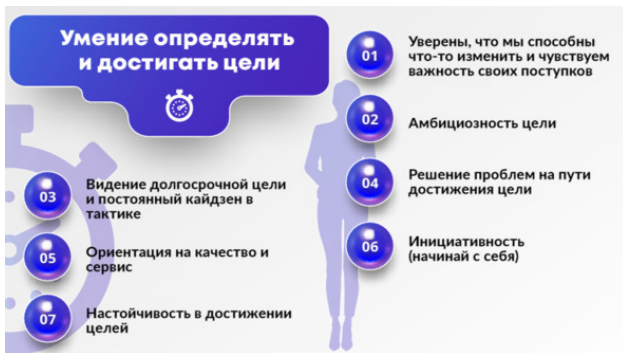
Умение определять и достигать цели

01 Уверены, что мы способны что-то изменить и чувствуем важность своих поступков

02 Амбициозность цели

03 Видение долгосрочной цели и постоянный кайдзен в тактике

04 Решение проблем на пути достижения цели

05 Ориентация на качество и сервис

06 Инициативность (начинай с себя)

07 Настойчивость в достижении целей